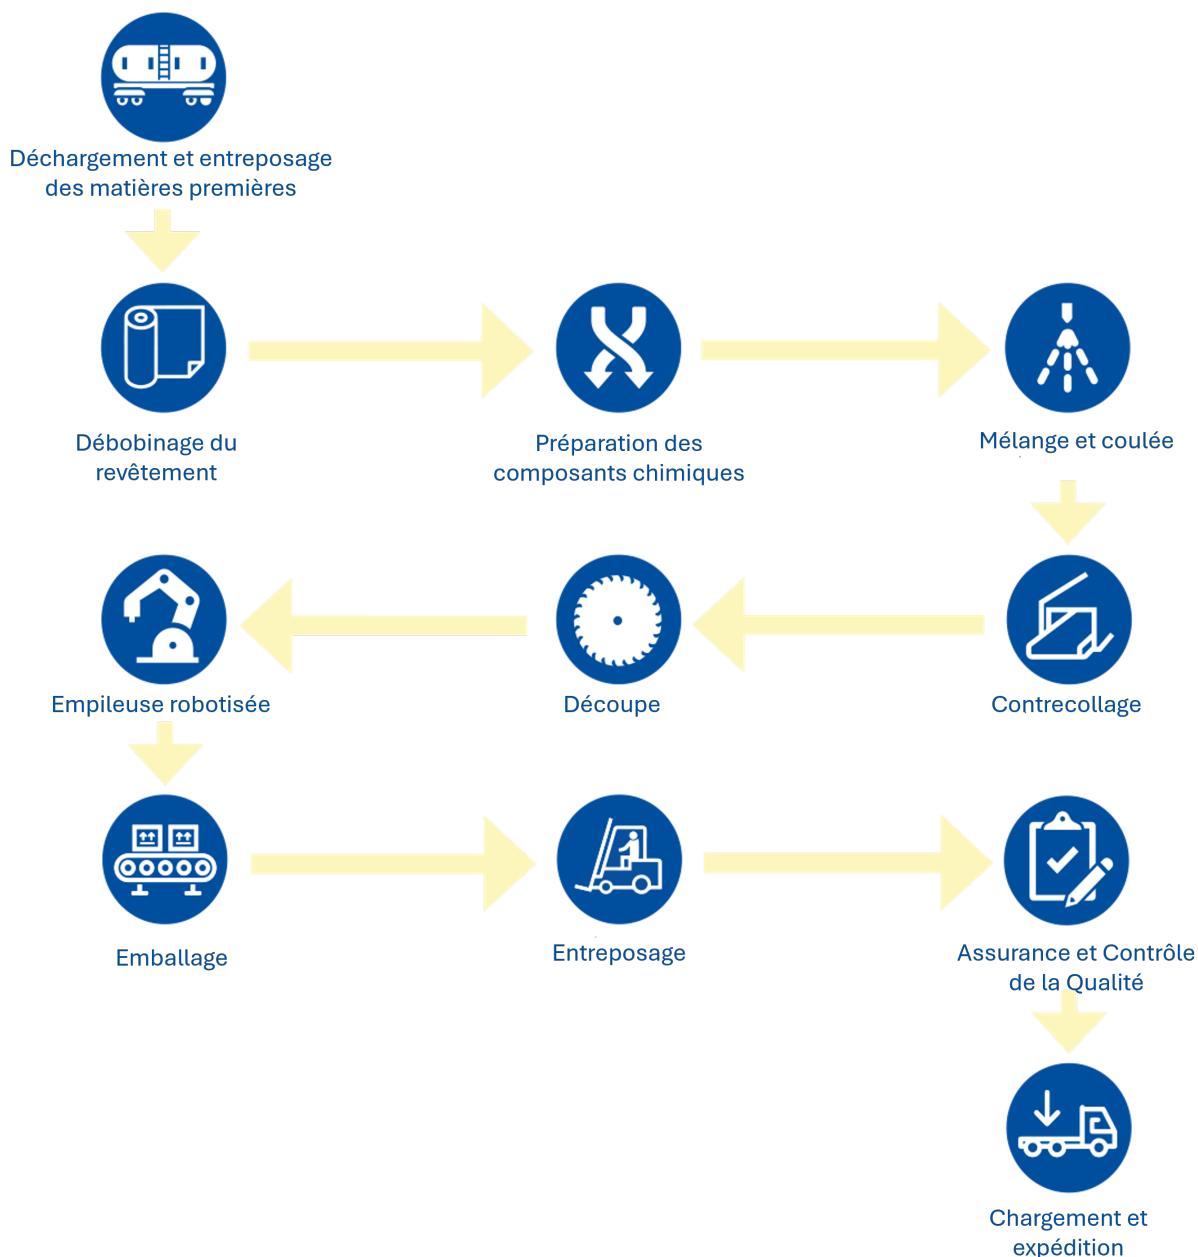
Déchargement et entreposage des matières premières

Débobinage du revêtement

Préparation des composants chimiques

Mélange et coulée

Empileuse robotisée

Découpe

Contrecollage

Emballage

Entreposage

Assurance et Contrôle de la Qualité

Chargement et expédition